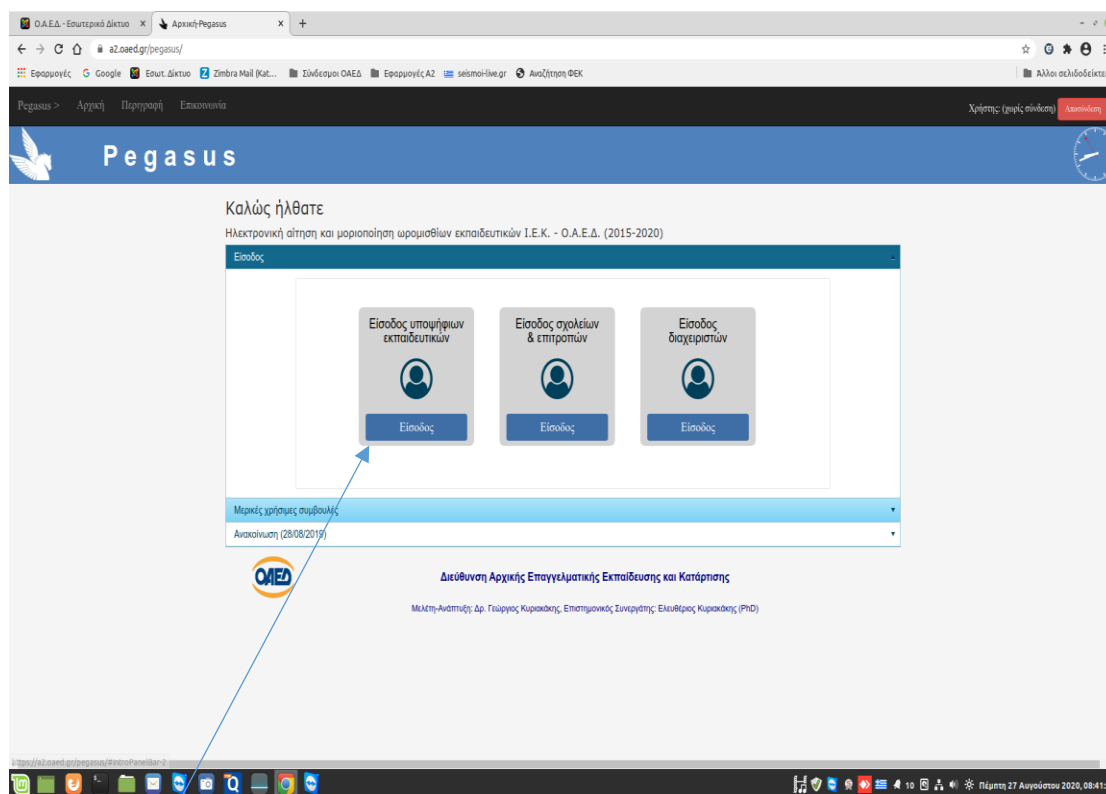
Ο.Α.Ε.Δ. - Εσωτερικό Δίκτυο ×
Αρχική-Pegasus ×
+

a2.oaed.gr/pegasus/

Εφαρμογές G Google Εσωτ..Δίκτυο Zimbra Mail (Kat... Σύνδεσμοι ΟΑΕΔ Εφαρμογές Α2 seismoi-live.gr Αναζήτηση ΦΕΚ
Άλλοι σελιδοδείκτε

Pegasus > Αρχική Περιγραφή Επικοινωνία
Χρήστης: (χωρίς σύνδεση) Αποσύνδεση

Pegasus

Καλώς ήλθατε

Ηλεκτρονική αίτηση και μοριοποίηση ωρομισθίων εκπαιδευτικών Ι.Ε.Κ. - Ο.Α.Ε.Δ. (2015-2020)

Είσοδος

Είσοδος υποψήφιων εκπαιδευτικών
Είσοδος

Είσοδος σχολείων & επιτροπών
Είσοδος

Είσοδος διαχειριστών
Είσοδος

Μερικές χρήσιμες συμβουλές

Ανακοίνωση (28/08/2019)

ΟΑΕΔ

Διεύθυνση Αρχικής Επαγγελματικής Εκπαίδευσης και Κατάρτισης

Μελέτη-Ανάπτυξη: Δρ. Γεώργιος Κυριακάκης, Επιστημονικός Συνεργάτης: Ελευθέριος Κυριακάκης (PhD)

https://a2.oaed.gr/pegasus/#introPanelBar-2

10 Πέμπτη 27 Αυγούστου 2020, 08:41